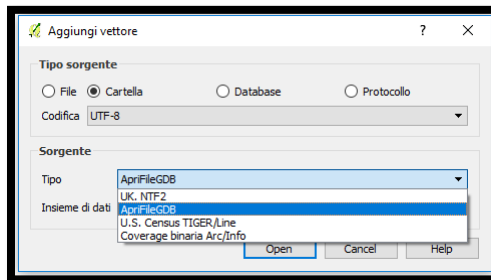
Aggiungi vettore
?
×
Tipo sorgente
File
Cartella
Database
Protocollo
Codifica
UTF-8
Sorgente
Tipo
ApriFileGDB
Insieme di dati
UK. NTF2
ApriFileGDB
U.S. Census TIGER/Line
Coverage binaria Arc/Info
Open
Cancel
Help